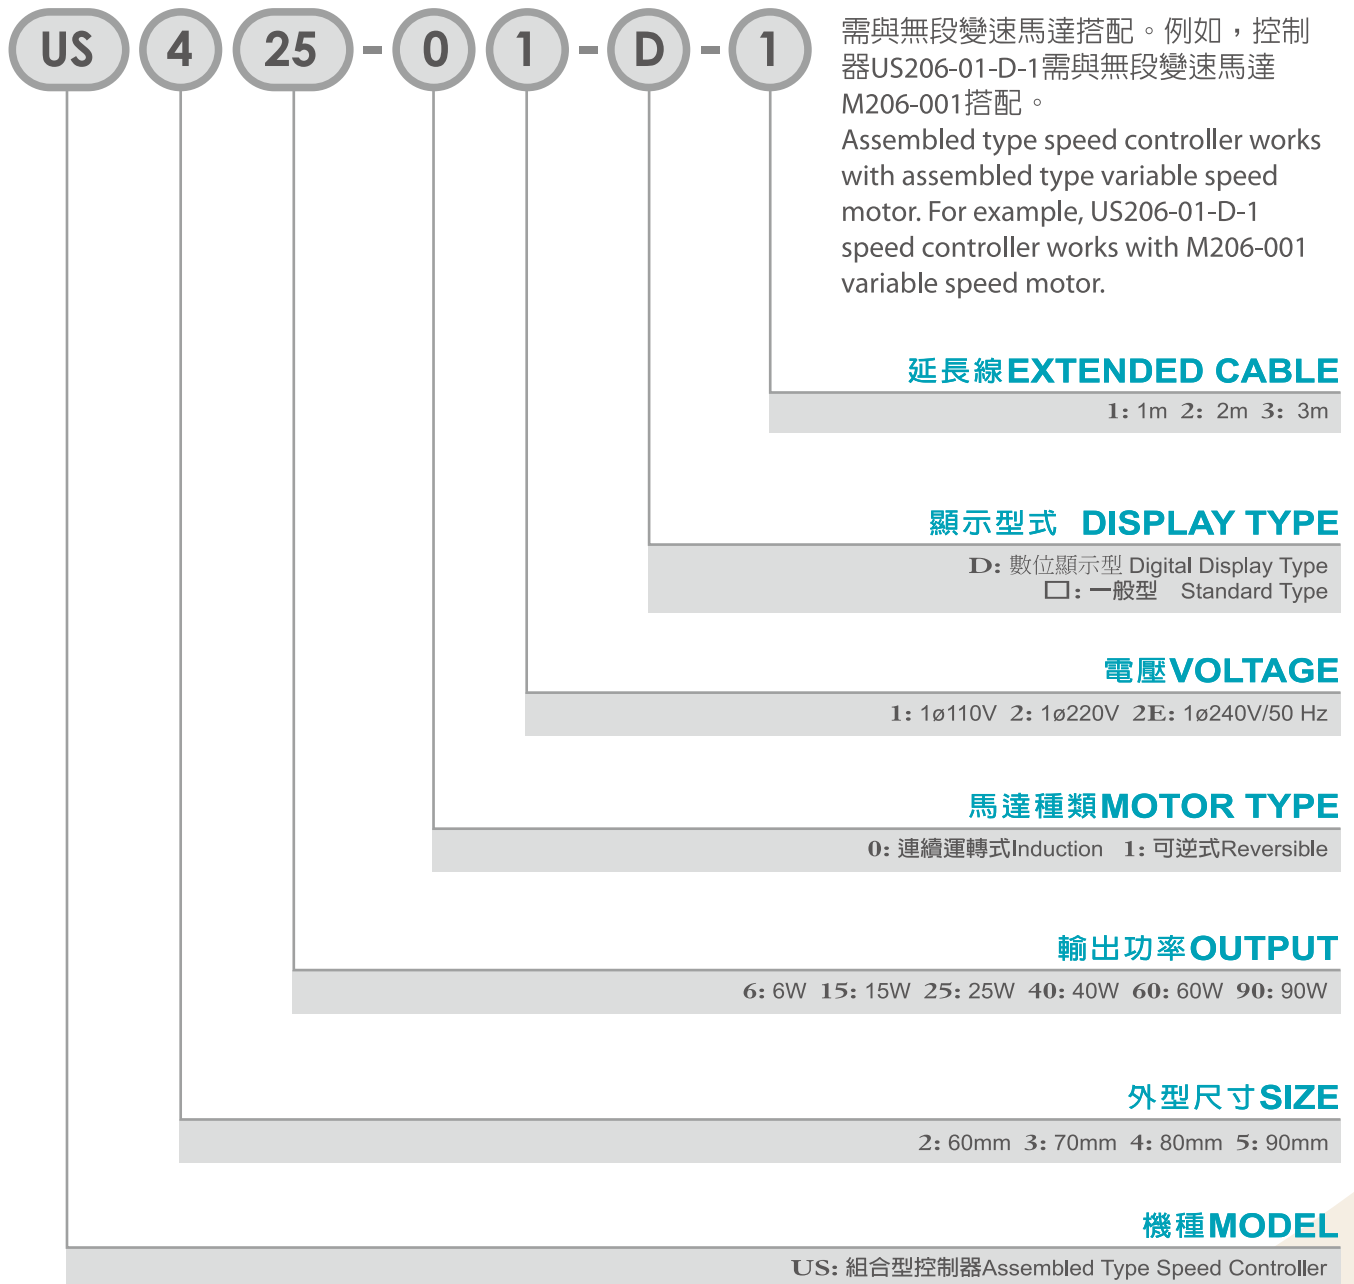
US 4 25 - 0 1 - D - 1

需與無段變速馬達搭配。例如，控制器US206-01-D-1需與無段變速馬達M206-001搭配。
Assembled type speed controller works with assembled type variable speed motor. For example, US206-01-D-1 speed controller works with M206-001 variable speed motor.

延長線EXTENDED CABLE
1: 1m 2: 2m 3: 3m

顯示型式 DISPLAY TYPE
D: 數位顯示型 Digital Display Type
□: 一般型 Standard Type

電壓VOLTAGE
1: 1ø110V 2: 1ø220V 2E: 1ø240V/50 Hz

馬達種類MOTOR TYPE
0: 連續運轉式Induction 1: 可逆式Reversible

輸出功率OUTPUT
6: 6W 15: 15W 25: 25W 40: 40W 60: 60W 90: 90W

外型尺寸SIZE
2: 60mm 3: 70mm 4: 80mm 5: 90mm

機種MODEL
US: 組合型控制器Assembled Type Speed Controller